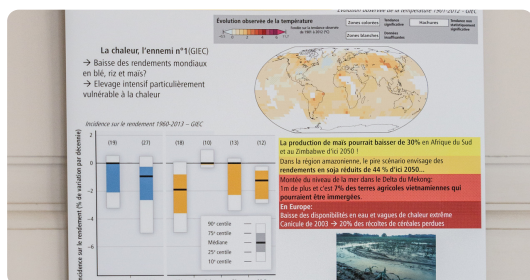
Évolution observée de la température 1901-2012 - GIEC

Évolution observée de la température

Zones colorées | Tendance significative | Hachures | Tendance non significative
Zones blanches | Données insuffisantes

La chaleur, l'ennemi n°1(GIEC)

→ Baisse des rendements mondiaux en blé, riz et maïs?
→ Elevage intensif particulièrement vulnérable à la chaleur

Incidence sur le rendement 1960-2013 – GIEC

Incidence sur le rendement (% de variation par décennie)

2
0
-2
-4
-6

(19) (27) (18) (10) (13) (12)

90e centile
75e centile
Médiane
25e centile
10e centile

La production de maïs pourrait baisser de 30% en Afrique du Sud et au Zimbabwe d'ici 2050 !

Dans la région amazonienne, le pire scénario envisage des rendements en soja réduits de 44 % d'ici 2050...

Montée du niveau de la mer dans le Delta du Mekong: 1m de plus et c'est 7% des terres agricoles vietnamiennes qui pourraient être immergées

En Europe:
Baisse des disponibilités en eau et vagues de chaleur extrême
Canicule de 2003 → 20% des récoltes de céréales perdues